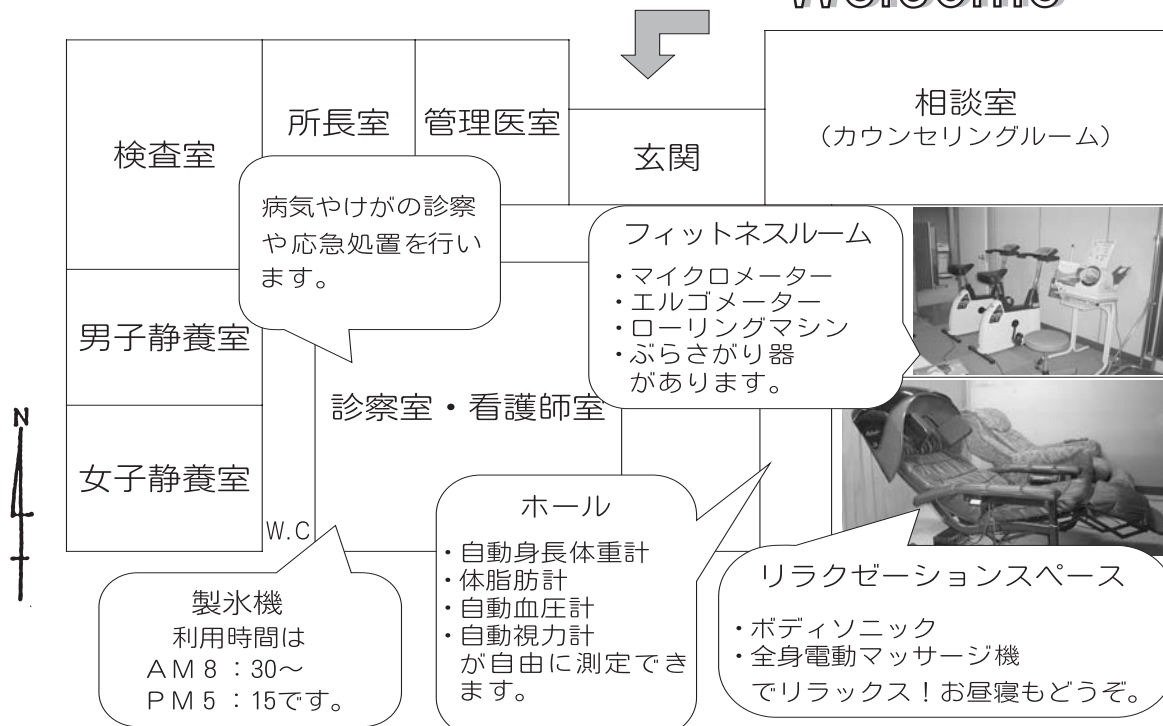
Welcome

所長室

管理医室

玄関

相談室
（カウンセリングルーム）

検査室

病気やけがの診察や応急処置を行います。

フィットネスルーム
・マイクロメーター
・エルゴメーター
・ローリングマシン
・ぶらさがり器
があります。

男子静養室

診察室・看護師室

女子静養室

W.C

ホール
・自動身長体重計
・体脂肪計
・自動血圧計
・自動視力計
が自由に測定できます。

製氷機
利用時間は
AM8：30～
PM5：15です。

リラクゼーションスペース
・ボディソニック
・全身電動マッサージ機
でリラックス！お昼寝もどうぞ。

N